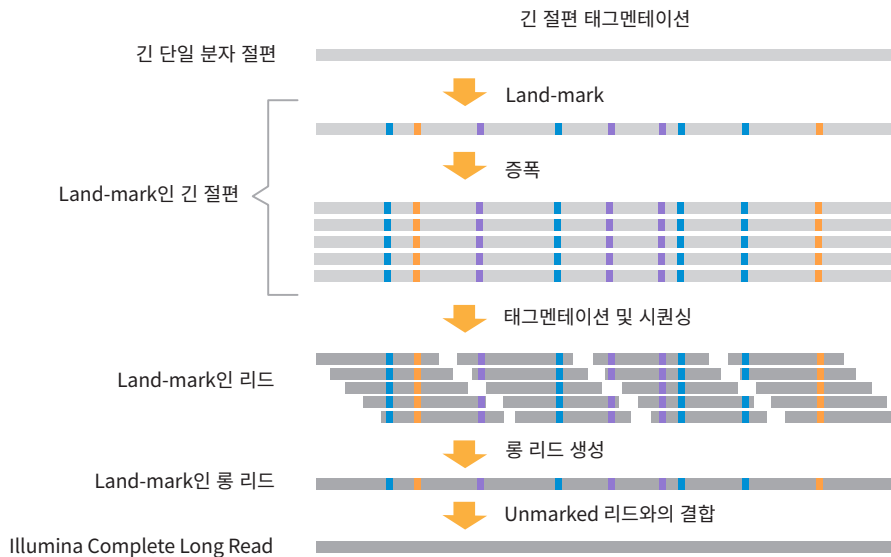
긴 절편 태그멘테이션

긴 단일 분자 절편

Land-mark

Land-mark인 긴 절편

증폭

태그멘테이션 및 시퀀싱

Land-mark인 리드

롱 리드 생성

Land-mark인 롱 리드

Unmarked 리드와의 결합

Illumina Complete Long Read